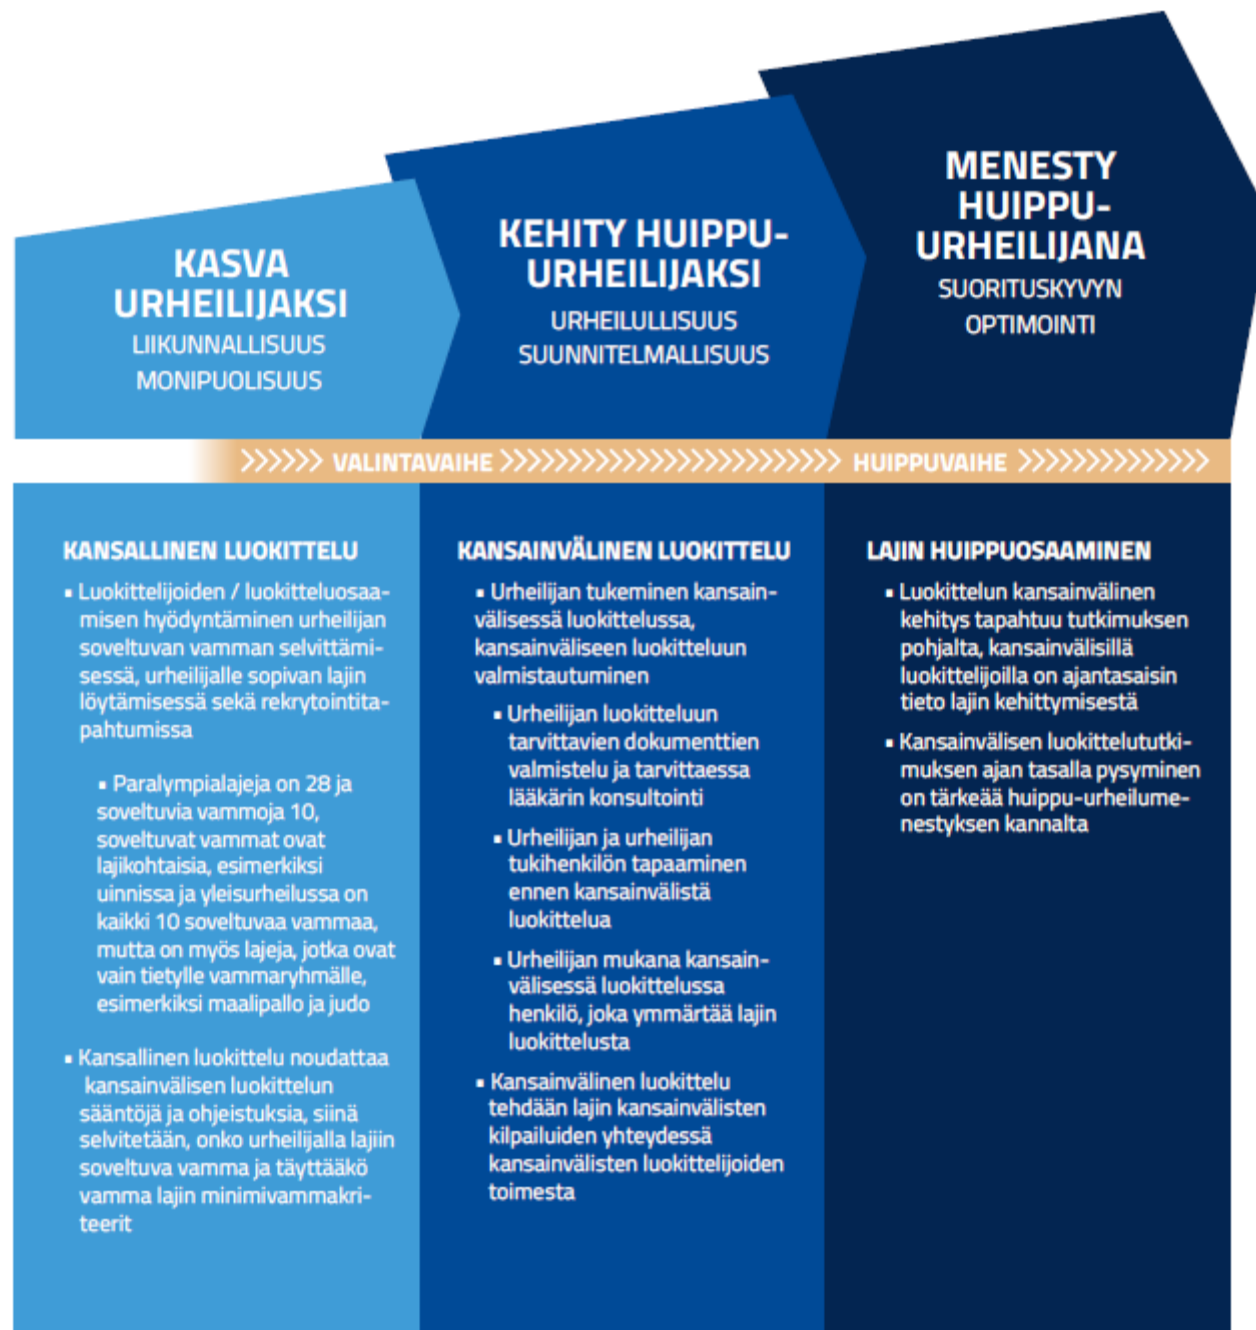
KASVA URHEILIJAKSI
LIIKUNNALLISUUS
MONIPUOLISUUS

KEHITY HUIPPU-URHEILIJAKSI
URHEILULLISUUS
SUUNNITELMALLISUUS

MENESTY HUIPPU-URHEILIJANA
SUORITUSKYVYN OPTIMOINTI

›››››› VALINTAVAIHE ›››››››››››››››››››››››››› HUIPPUVAIHE ››››››››››››››

KANSALLINEN LUOKITTELU

▪ Luokittelijoiden / luokitteluosaamisen hyödyntäminen urheilijan soveltuvan vamman selvittämisessä, urheilijalle sopivan lajin löytämisessä sekä rekrytointitapahtumissa

▪ Paralympialajeja on 28 ja soveltuvia vammoja 10, soveltuvat vammat ovat lajikohtaisia, esimerkiksi uinnissa ja yleisurheilussa on kaikki 10 soveltuvaa vammaa, mutta on myös lajeja, jotka ovat vain tietylle vammaryhmälle, esimerkiksi maalipallo ja judo

▪ Kansallinen luokittelu noudattaa kansainvälisen luokittelun sääntöjä ja ohjeistuksia, siinä selvitetään, onko urheilijalla lajiin soveltuva vamma ja täyttääkö vamma lajin minimivammakriteerit

KANSAINVÄLINEN LUOKITTELU

▪ Urheilijan tukeminen kansainvälisessä luokittelussa, kansainväliseen luokitteluun valmistautuminen

▪ Urheilijan luokitteluun tarvittavien dokumenttien valmistelu ja tarvittaessa lääkärin konsultointi

▪ Urheilijan ja urheilijan tukihenkilön tapaaminen ennen kansainvälistä luokittelua

▪ Urheilijan mukana kansainvälisessä luokittelussa henkilö, joka ymmärtää lajin luokittelusta

▪ Kansainvälinen luokittelu tehdään lajin kansainvälisten kilpailuiden yhteydessä kansainvälisten luokittelijoiden toimesta

LAJIN HUIPPUOSAAMINEN

▪ Luokittelun kansainvälinen kehitys tapahtuu tutkimuksen pohjalta, kansainvälisillä luokittelijoilla on ajantasaisin tieto lajin kehittymisestä

▪ Kansainvälisen luokittelututkimuksen ajan tasalla pysyminen on tärkeää huippu-urheilumenestyksen kannalta